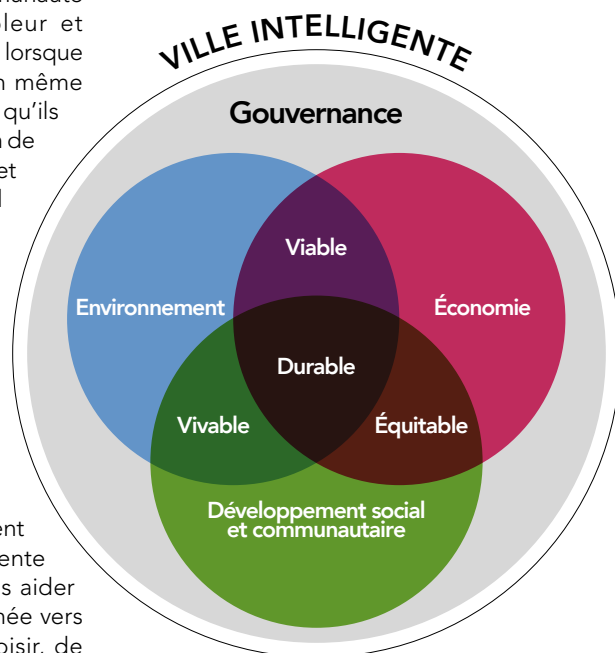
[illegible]leur et
lorsque
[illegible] même
qu'ils
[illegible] de
et
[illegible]

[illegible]ent
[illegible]ente
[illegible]s aider
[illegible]née vers
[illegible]oisir, de

VILLE INTELLIGENTE

Gouvernance

Viable

Environnement

Économie

Durable

Vivable

Équitable

Développement social et communautaire